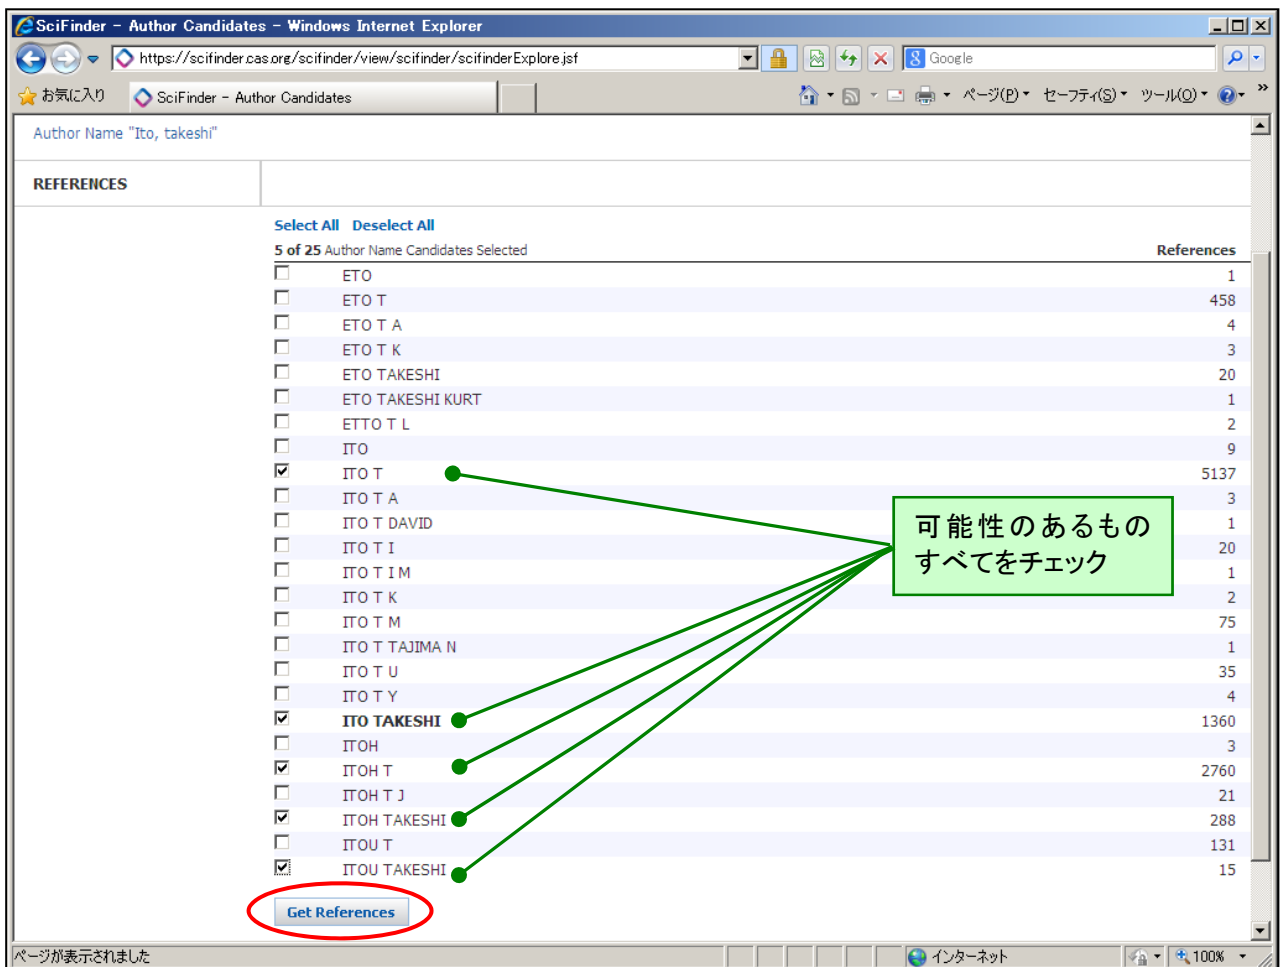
SciFinder – Author Candidates – Windows Internet Explorer

https://scifinder.cas.org/scifinder/view/scifinder/scifinderExplore.jsf

Google

お気に入り

SciFinder – Author Candidates

ページ(P) セーフティ(S) ツール(O)

Author Name "Ito, takeshi"

REFERENCES

Select All Deselect All

5 of 25 Author Name Candidates Selected

| | | References |
|---|---|---|
| ☐ | ETO | 1 |
| ☐ | ETO T | 458 |
| ☐ | ETO T A | 4 |
| ☐ | ETO T K | 3 |
| ☐ | ETO TAKESHI | 20 |
| ☐ | ETO TAKESHI KURT | 1 |
| ☐ | ETTO T L | 2 |
| ☐ | ITO | 9 |
| ☑ | ITO T | 5137 |
| ☐ | ITO T A | 3 |
| ☐ | ITO T DAVID | 1 |
| ☐ | ITO T I | 20 |
| ☐ | ITO T I M | 1 |
| ☐ | ITO T K | 2 |
| ☐ | ITO T M | 75 |
| ☐ | ITO T TAJIMA N | 1 |
| ☐ | ITO T U | 35 |
| ☐ | ITO T Y | 4 |
| ☑ | ITO TAKESHI | 1360 |
| ☐ | ITOH | 3 |
| ☑ | ITOH T | 2760 |
| ☐ | ITOH T J | 21 |
| ☑ | ITOH TAKESHI | 288 |
| ☐ | ITOU T | 131 |
| ☑ | ITOU TAKESHI | 15 |

可能性のあるものすべてをチェック

Get References

ページが表示されました

インターネット

100%